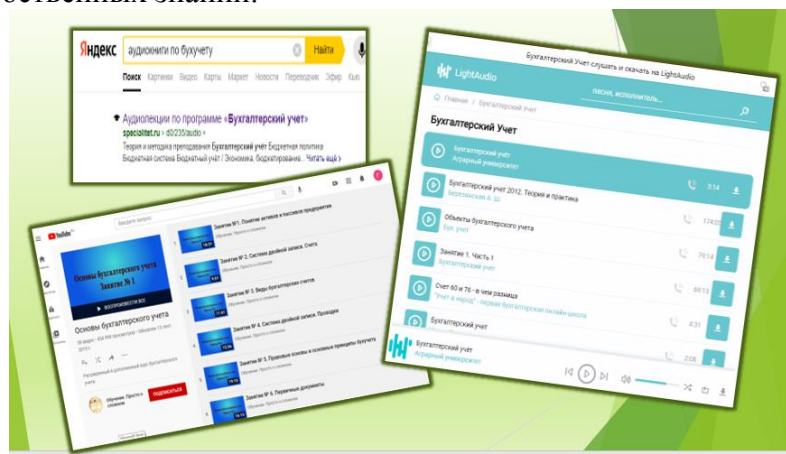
ственных знаний.

Яндекс аудиокниги по бухучету Найти

Поиск Картинки Видео Карты Маркет Новости Переводчик Эфир Кью

Аудиолекции по программе «Бухгалтерский учет»
specialitet.ru › d0/235/audio ›
Теория и методика преподавания Бухгалтерский учёт Бюджетная политика Бюджетная система Бюджетный учёт / Экономика, бюджетирование... Читать ещё

YouTube

Основы бухгалтерского учета Занятие № 1

Основы бухгалтерского учета

Обучение. Просто о сложном ПОДПИСАТЬСЯ

Занятие № 1. Понятие активов и пассивов предприятия
Занятие № 2. Система двойной записи. Счета
Занятие № 3. Виды бухгалтерских счетов
Занятие № 4. Система двойной записи. Проводки
Занятие № 5. Правовые основы и основные принципы бухучета
Занятие № 6. Первичные документы

Бухгалтерский Учет слушать и скачать на LightAudio

LightAudio

песня, исполнитель...

Главная / Бухгалтерский Учет

Бухгалтерский Учет

Бухгалтерский учет
Аграрный университет

Бухгалтерский учет 2012. Теория и практика
Березинский А. Ш.
3:14

Объекты бухгалтерского учета
Бух. учет
174:05

Занятие 1. Часть 1
Бухгалтерский учет
79:14

Счет 60 и 76 - в чем разница
"Учет в народ" - первая бухгалтерская онлайн-школа
59:13

Бухгалтерский учет
4:31

Бухгалтерский учет
Аграрный университет
2:06